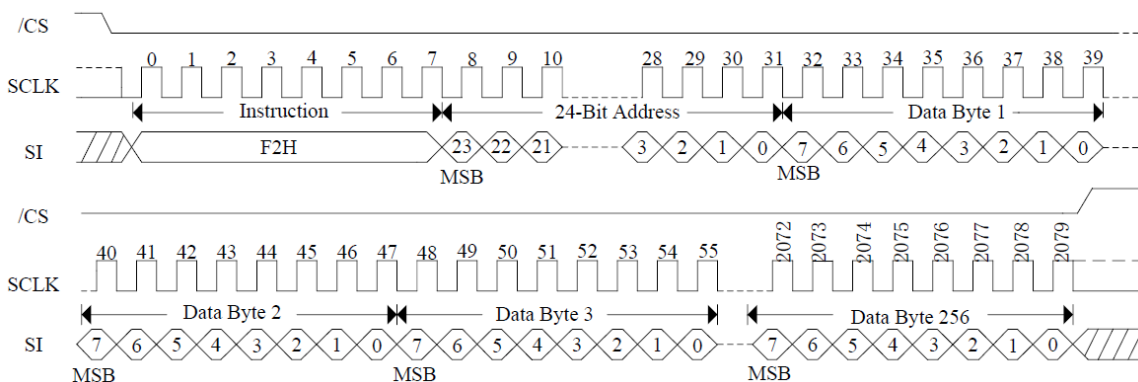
/CS

SCLK

0 1 2 3 4 5 6 7 8 9 10 28 29 30 31 32 33 34 35 36 37 38 39

Instruction

24-Bit Address

Data Byte 1

SI

F2H

23 22 21

3 2 1 0 7 6 5 4 3 2 1 0

MSB

MSB

/CS

SCLK

40 41 42 43 44 45 46 47 48 49 50 51 52 53 54 55 2072 2073 2074 2075 2076 2077 2078 2079

Data Byte 2

Data Byte 3

Data Byte 256

SI

7 6 5 4 3 2 1 0 7 6 5 4 3 2 1 0 7 6 5 4 3 2 1 0

MSB

MSB

MSB